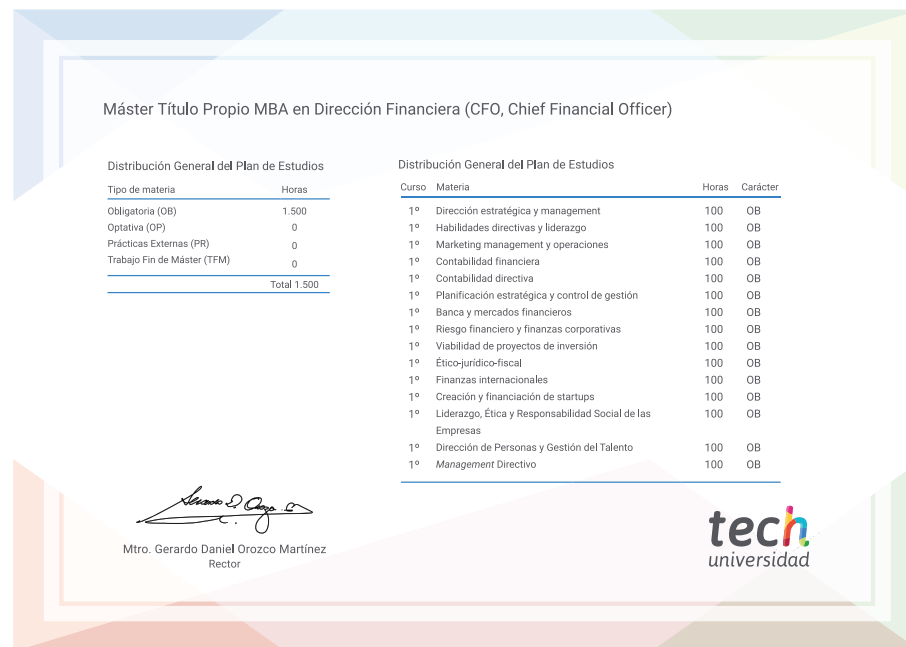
Máster Título Propio MBA en Dirección Financiera (CFO, Chief Financial Officer)

Distribución General del Plan de Estudios

| Tipo de materia | Horas |
|---|---|
| Obligatoria (OB) | 1.500 |
| Optativa (OP) | 0 |
| Prácticas Externas (PR) | 0 |
| Trabajo Fin de Máster (TFM) | 0 |
| | Total 1.500 |

Distribución General del Plan de Estudios

| Curso | Materia | Horas | Carácter |
|---|---|---|---|
| 1º | Dirección estratégica y management | 100 | OB |
| 1º | Habilidades directivas y liderazgo | 100 | OB |
| 1º | Marketing management y operaciones | 100 | OB |
| 1º | Contabilidad financiera | 100 | OB |
| 1º | Contabilidad directiva | 100 | OB |
| 1º | Planificación estratégica y control de gestión | 100 | OB |
| 1º | Banca y mercados financieros | 100 | OB |
| 1º | Riesgo financiero y finanzas corporativas | 100 | OB |
| 1º | Viabilidad de proyectos de inversión | 100 | OB |
| 1º | Ético-jurídico-fiscal | 100 | OB |
| 1º | Finanzas internacionales | 100 | OB |
| 1º | Creación y financiación de startups | 100 | OB |
| 1º | Liderazgo, Ética y Responsabilidad Social de las Empresas | 100 | OB |
| 1º | Dirección de Personas y Gestión del Talento | 100 | OB |
| 1º | Management Directivo | 100 | OB |

Mtro. Gerardo Daniel Orozco Martínez
Rector

tech
universidad